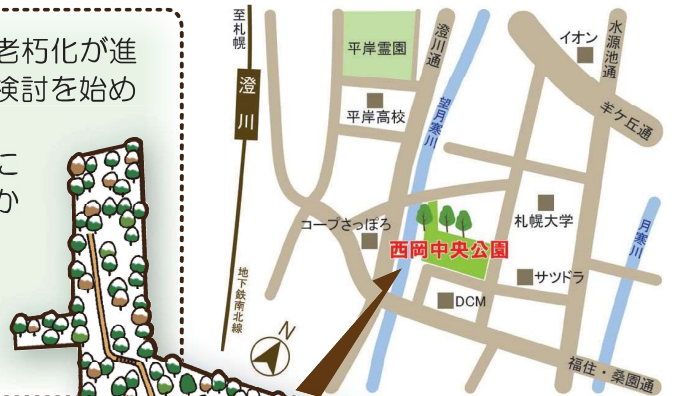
老朽化が進
検討を始め

こ
か

至札幌

澄川

地下鉄南北線

平岸霊園

平岸高校

澄川通

望月寒川

イオン

水源池通

羊ケ丘通

コープさっぽろ

札幌大学

西岡中央公園

サツドラ

月寒川

DCM

N

福住・桑園通